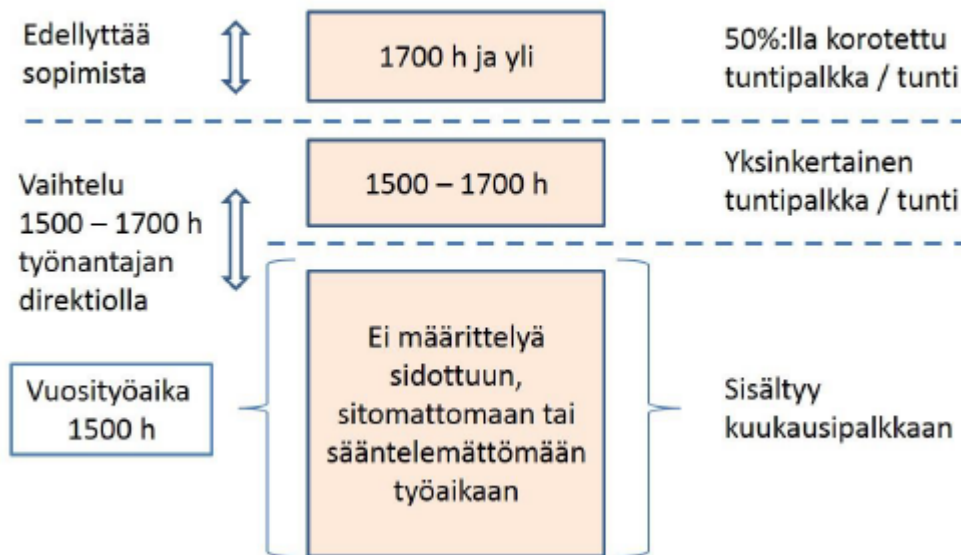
Edellyttää sopimista

1700 h ja yli

50%:lla korotettu tuntipalkka / tunti

Vaihtelu 1500 – 1700 h työnantajan direktiolla

1500 – 1700 h

Yksinkertainen tuntipalkka / tunti

Vuosityöaika 1500 h

Ei määrittelyä sidottuun, sitomattomaan tai sääntelemättömään työaikaan

Sisältyy kuukausipalkkaan